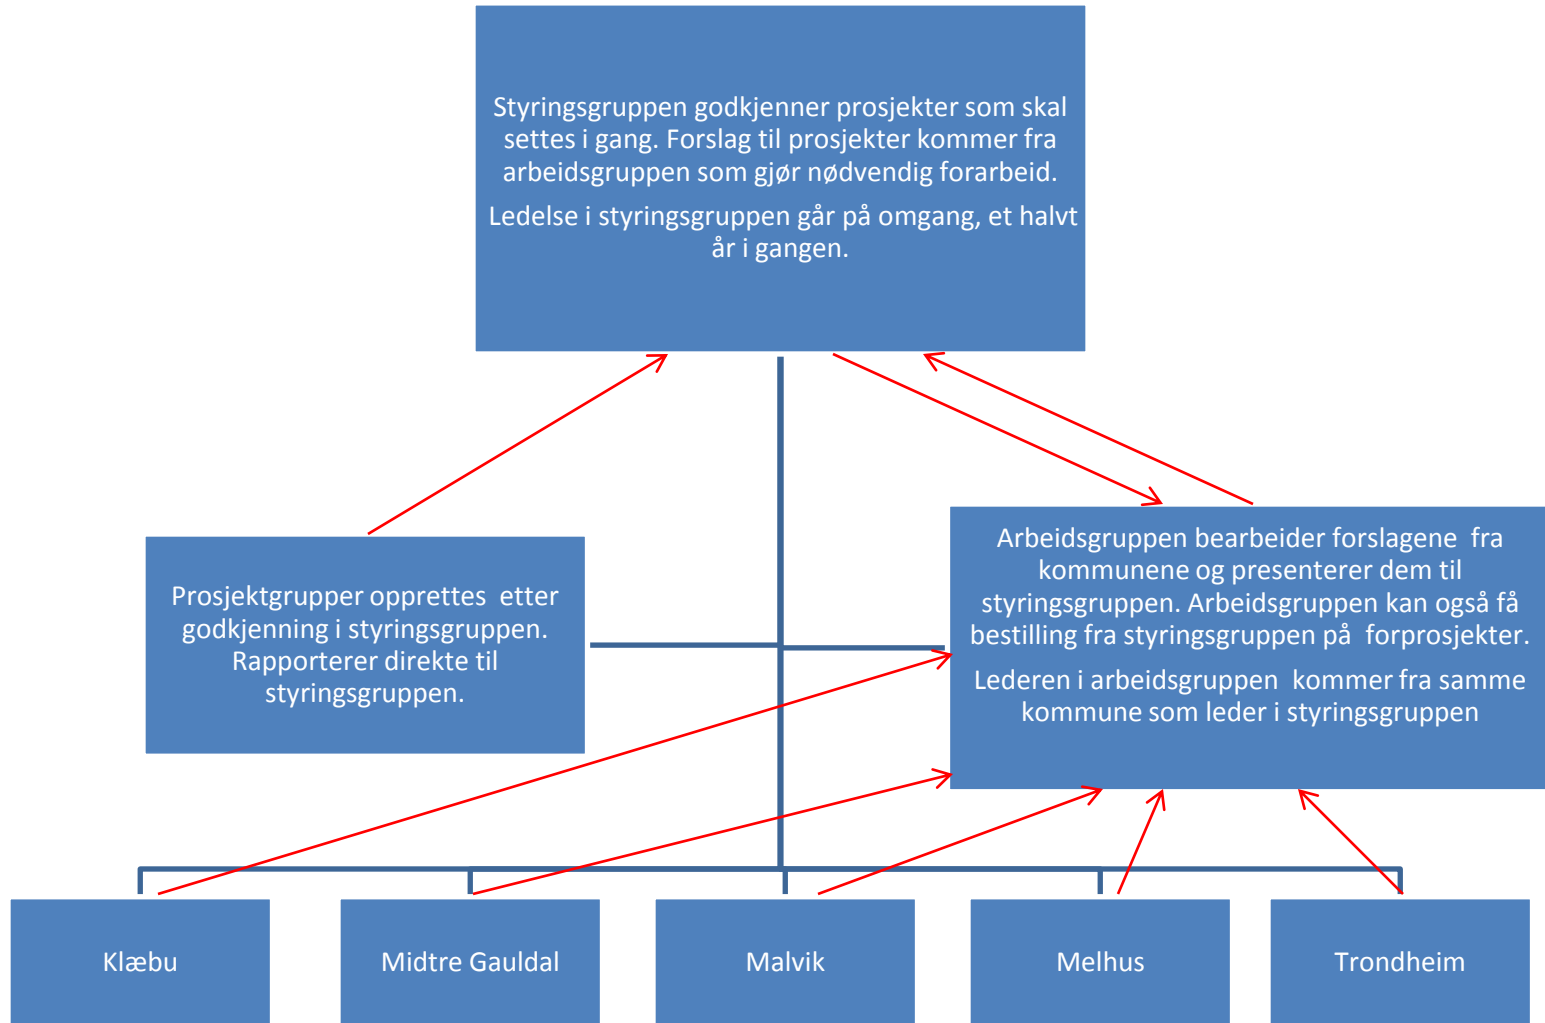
Styringsgruppen godkjenner prosjekter som skal settes i gang. Forslag til prosjekter kommer fra arbeidsgruppen som gjør nødvendig forarbeid.

Ledelse i styringsgruppen går på omgang, et halvt år i gangen.

Prosjektgrupper opprettes etter godkjenning i styringsgruppen. Rapporterer direkte til styringsgruppen.

Arbeidsgruppen bearbeider forslagene fra kommunene og presenterer dem til styringsgruppen. Arbeidsgruppen kan også få bestilling fra styringsgruppen på forprosjekter.

Lederen i arbeidsgruppen kommer fra samme kommune som leder i styringsgruppen

Klæbu

Midtre Gauldal

Malvik

Melhus

Trondheim